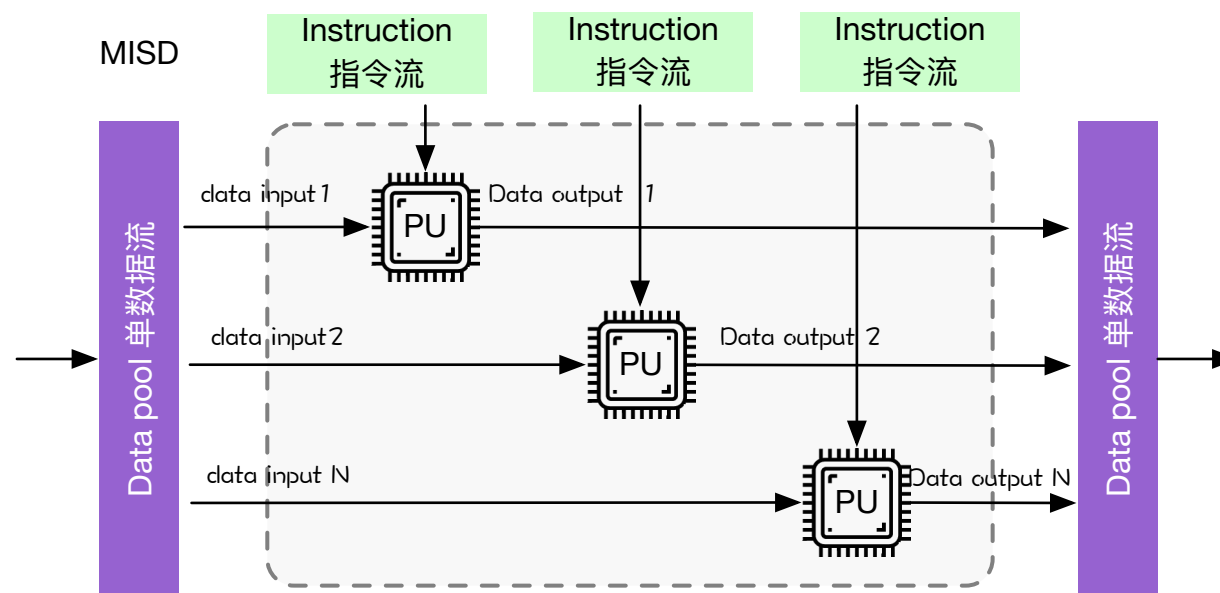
MISD

Instruction
指令流

Instruction
指令流

Instruction
指令流

Data pool 单数据流

data input 1

PU

Data output 1

data input 2

PU

Data output 2

data input N

PU

Data output N

Data pool 单数据流